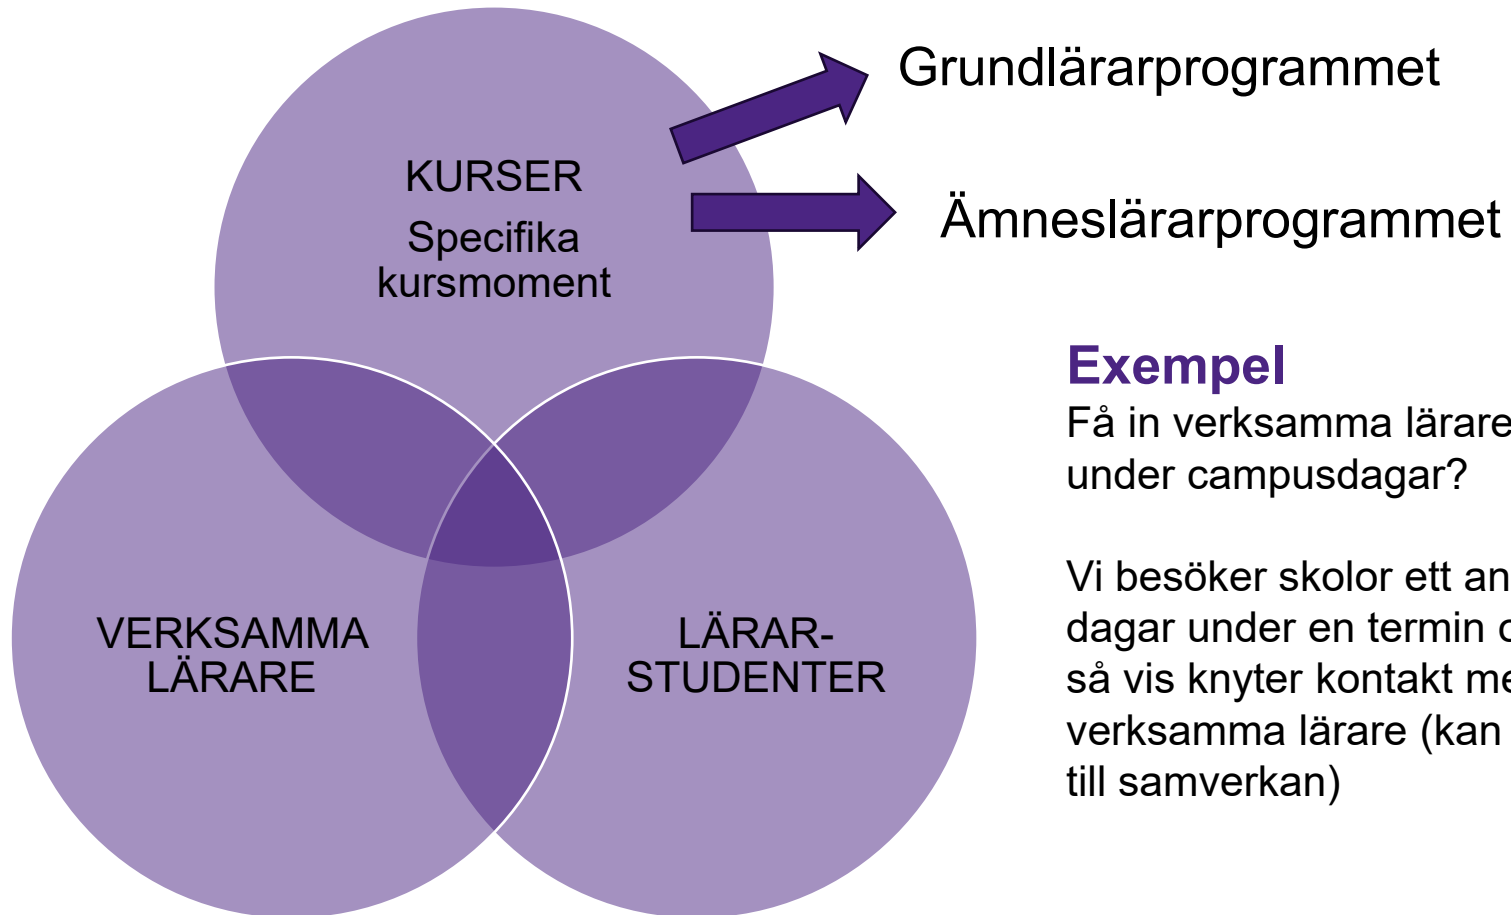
Grundlärarprogrammet

Ämneslärarprogrammet

KURSER
Specifika kursmoment

VERKSAMMA LÄRARE

LÄRAR-STUDENTER

Exempel
Få in verksamma lärare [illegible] under campusdagar?

Vi besöker skolor ett an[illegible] dagar under en termin o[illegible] så vis knyter kontakt me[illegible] verksamma lärare (kan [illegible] till samverkan)